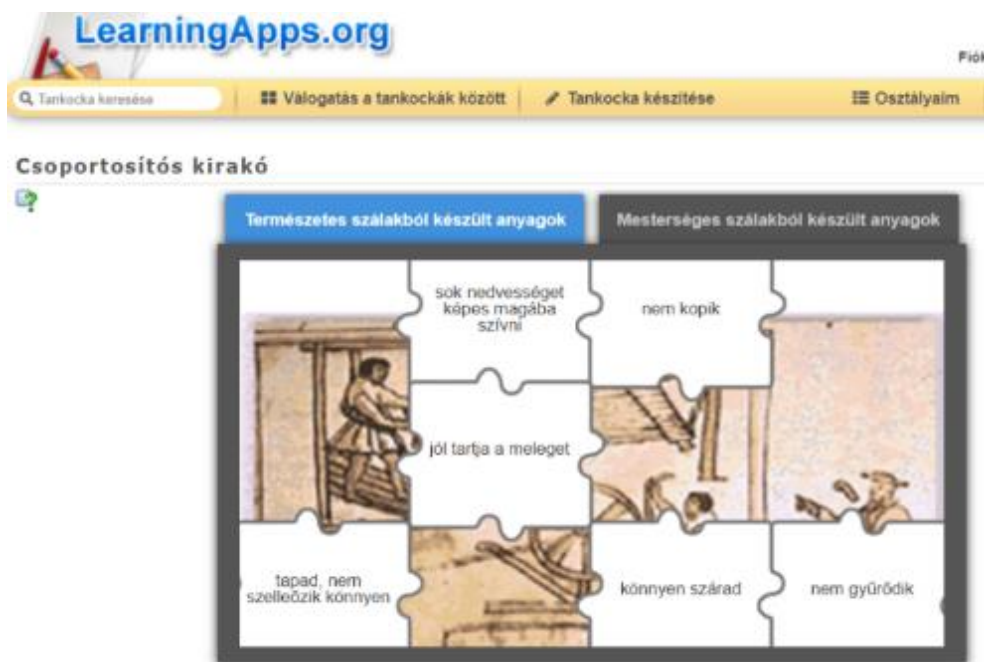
LearningApps.org

Fiók

Tankocka keresése

Válogatás a tankockák között

Tankocka készítése

Osztályaim

Csoportosítós kirakó

Természetes szálakból készült anyagok

Mesterséges szálakból készült anyagok

sok nedvességet képes magába szívni

nem kopik

jól tartja a meleget

tapad, nem szellőzik könnyen

könnyen szárad

nem gyűrődik